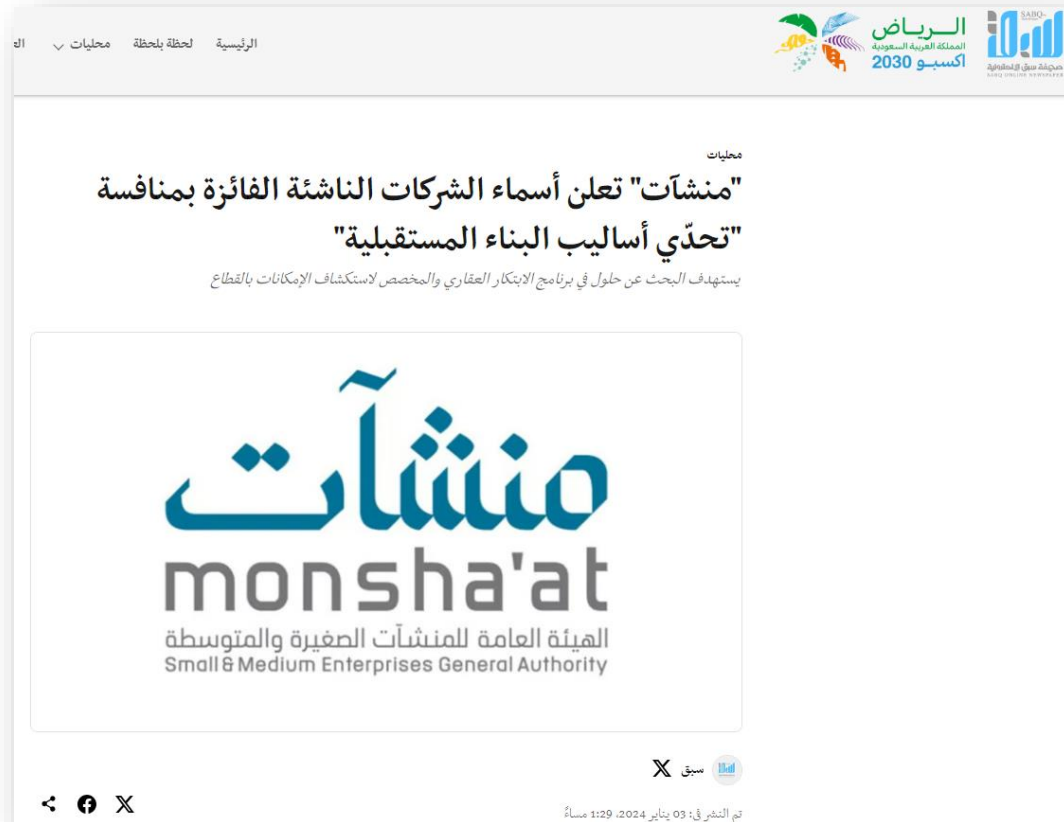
SABQ
صحيفة سبق الإلكترونية
SABQ ONLINE NEWSPAPER

الرياض
المملكة العربية السعودية
اكسبو 2030

الرئيسية لحظة بلحظة محليات الـ

محليات

"منشآت" تعلن أسماء الشركات الناشئة الفائزة بمنافسة "تحدّي أساليب البناء المستقبلية"

يستهدف البحث عن حلول في برنامج الابتكار العقاري والمخصص لاستكشاف الإمكانات بالقطاع

منشآت
monsha'at
الهيئة العامة للمنشآت الصغيرة والمتوسطة
Small & Medium Enterprises General Authority

سبق

تم النشر في: 03 يناير 2024، 1:29 مساءً